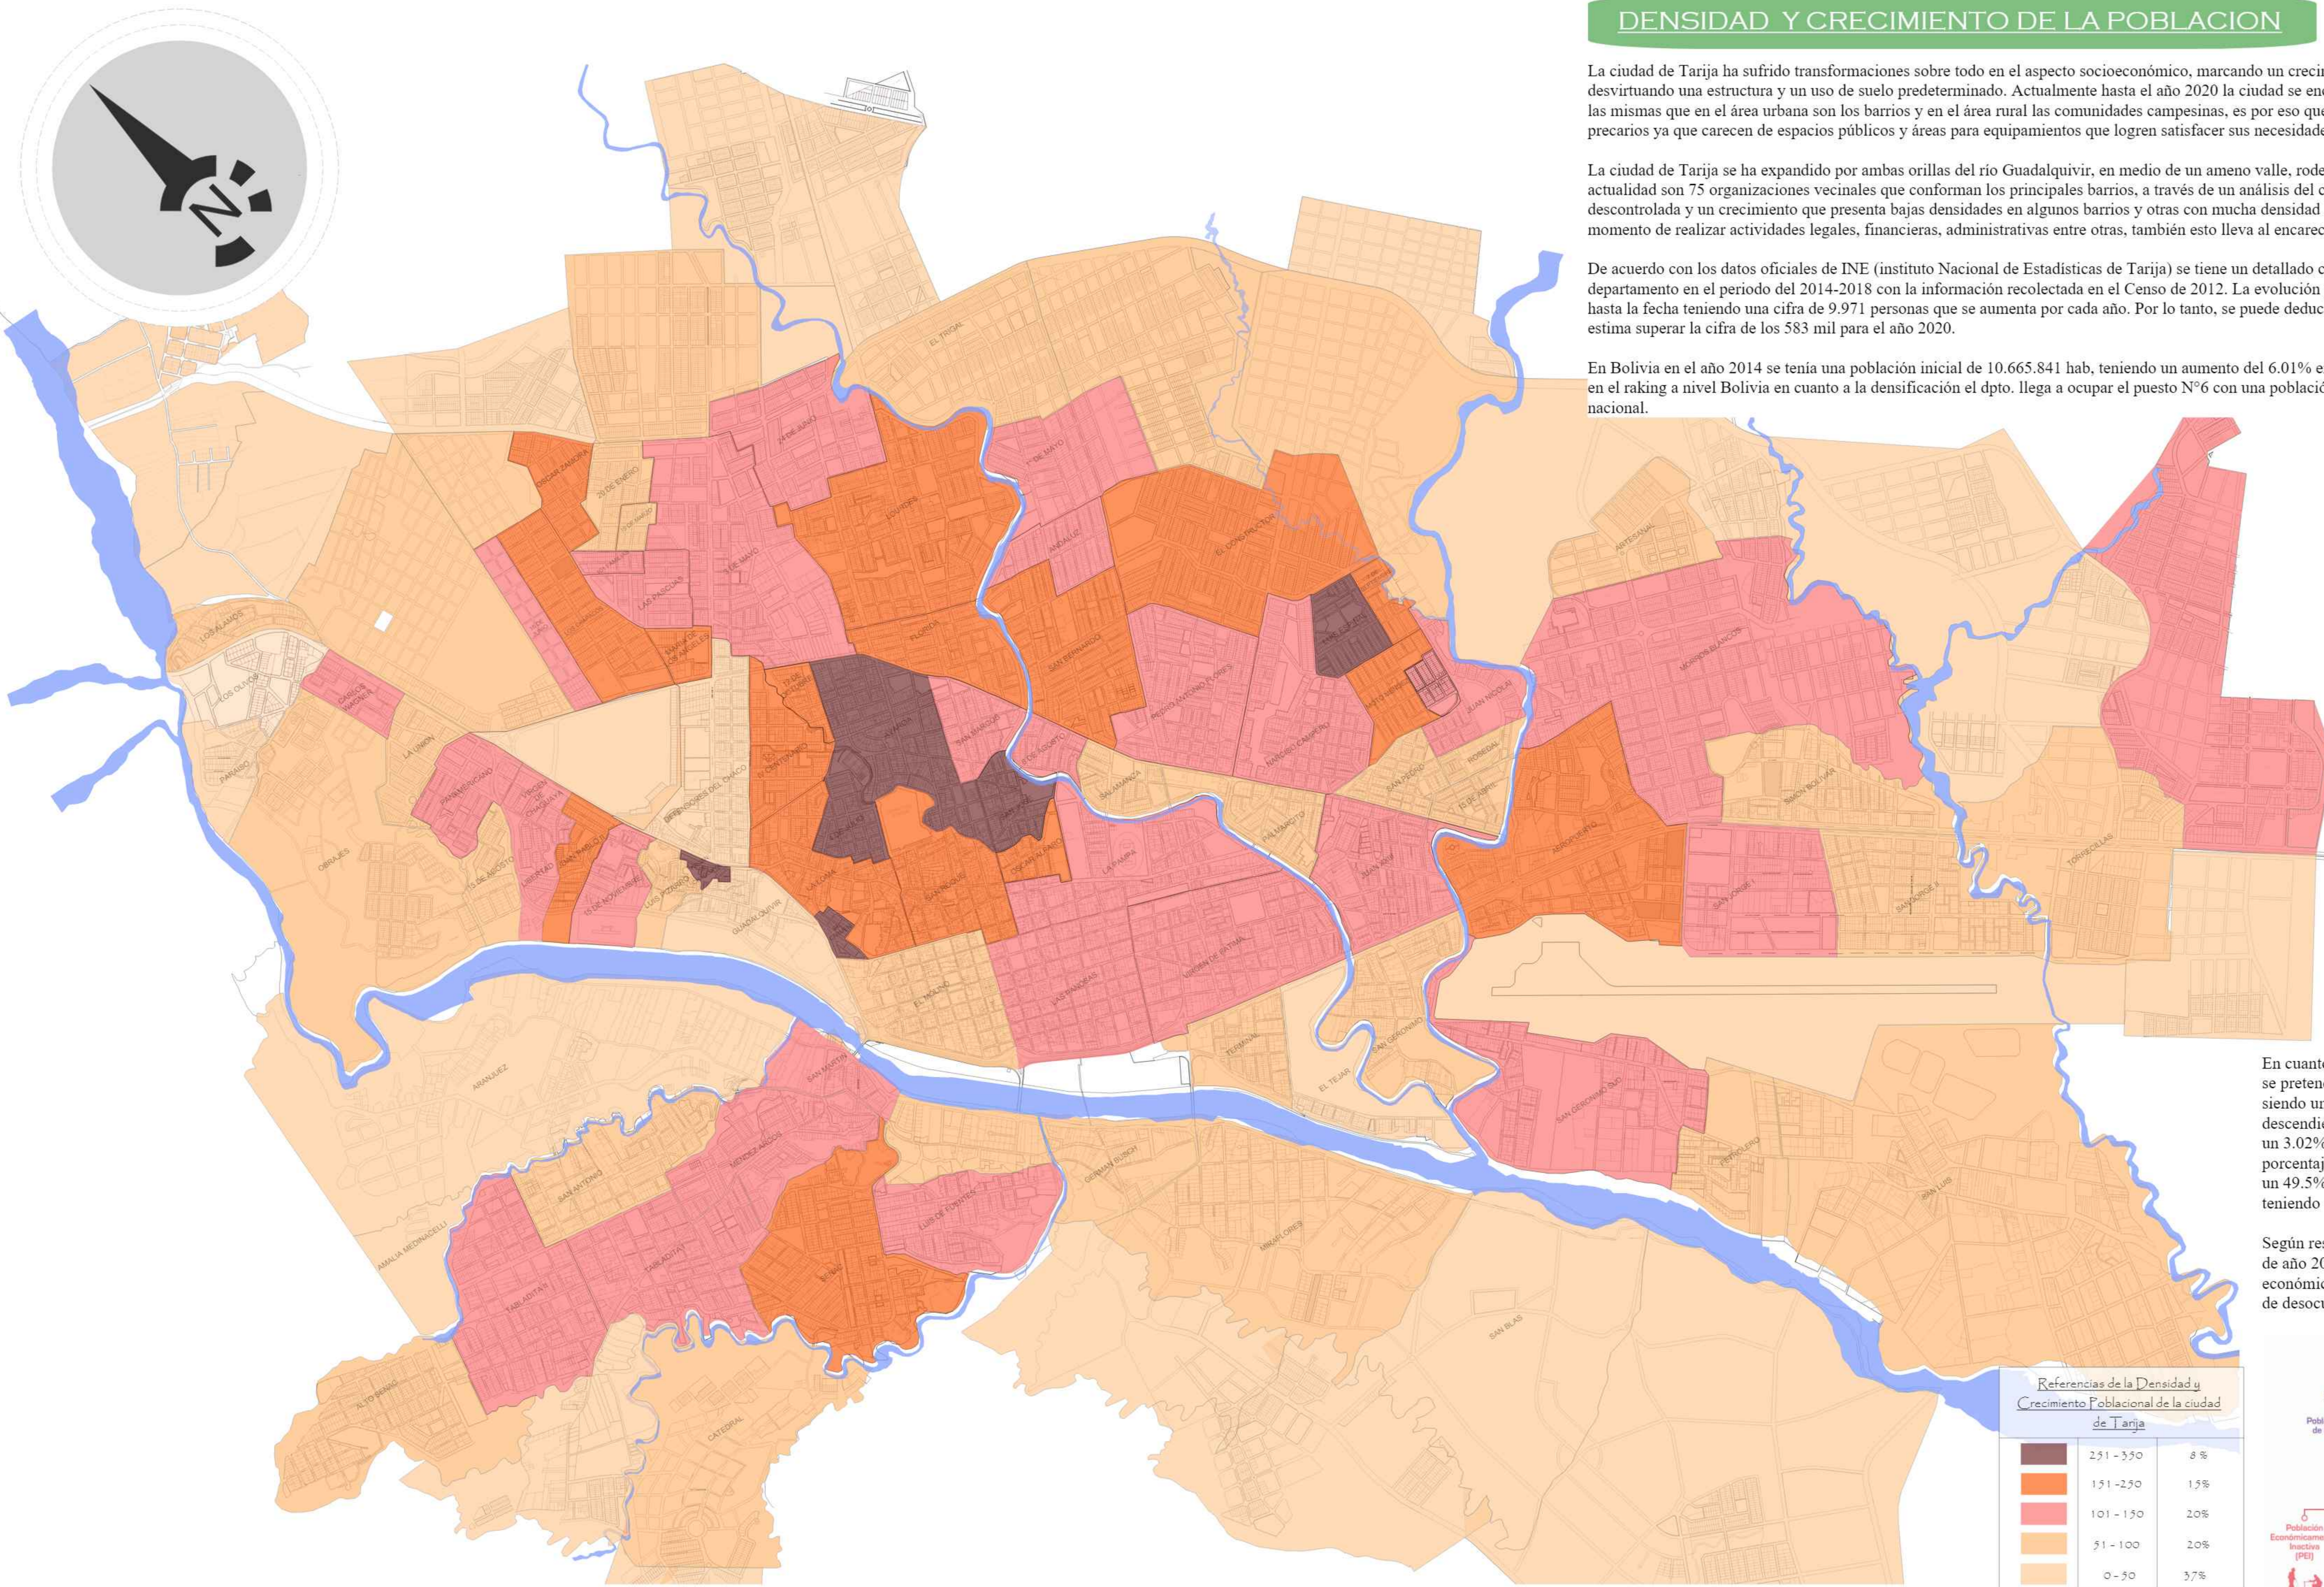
DENSIDAD Y CRECIMIENTO DE LA POBLACION

La ciudad de Tarija ha sufrido transformaciones sobre todo en el aspecto socioeconómico, marcando un creci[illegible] desvirtuando una estructura y un uso de suelo predeterminado. Actualmente hasta el año 2020 la ciudad se enc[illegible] las mismas que en el área urbana son los barrios y en el área rural las comunidades campesinas, es por eso que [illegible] precarios ya que carecen de espacios públicos y áreas para equipamientos que logren satisfacer sus necesidade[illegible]

La ciudad de Tarija se ha expandido por ambas orillas del río Guadalquivir, en medio de un ameno valle, rode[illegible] actualidad son 75 organizaciones vecinales que conforman los principales barrios, a través de un análisis del c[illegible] descontrolada y un crecimiento que presenta bajas densidades en algunos barrios y otras con mucha densidad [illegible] momento de realizar actividades legales, financieras, administrativas entre otras, también esto lleva al encarec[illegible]

De acuerdo con los datos oficiales de INE (instituto Nacional de Estadísticas de Tarija) se tiene un detallado c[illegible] departamento en el periodo del 2014-2018 con la información recolectada en el Censo de 2012. La evolución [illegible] hasta la fecha teniendo una cifra de 9.971 personas que se aumenta por cada año. Por lo tanto, se puede deduc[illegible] estima superar la cifra de los 583 mil para el año 2020.

En Bolivia en el año 2014 se tenía una población inicial de 10.665.841 hab, teniendo un aumento del 6.01% e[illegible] en el raking a nivel Bolivia en cuanto a la densificación el dpto. llega a ocupar el puesto N°6 con una població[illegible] nacional.

En cuant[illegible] se preten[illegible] siendo un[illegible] descendi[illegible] un 3.02%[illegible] porcentaj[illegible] un 49.5%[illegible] teniendo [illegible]

Según res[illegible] de año 20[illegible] económic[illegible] de desocu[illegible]

Referencias de la Densidad y Crecimiento Poblacional de la ciudad de Tarija

| 251 - 350 | 8% |
|---|---|
| 151 - 250 | 15% |
| 101 - 150 | 20% |
| 51 - 100 | 20% |
| 0 - 50 | 37% |

N

Pobl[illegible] de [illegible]

Població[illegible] Económicame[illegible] Inactiva (PEI)